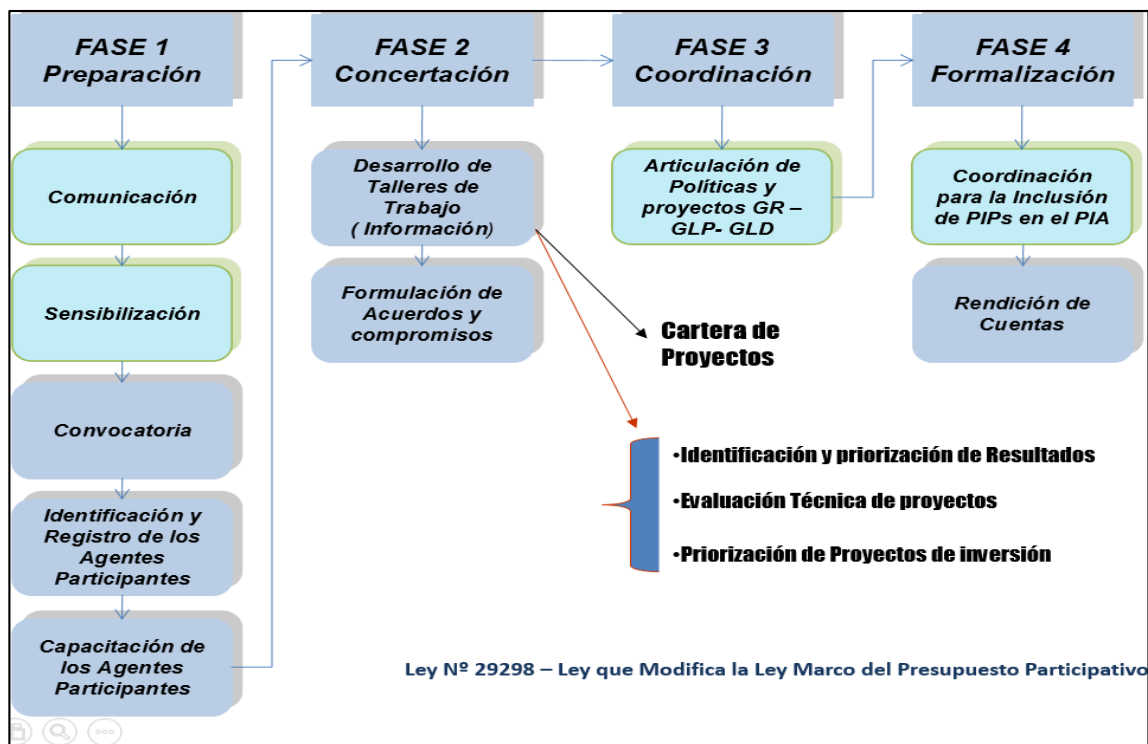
FASE 1
Preparación

FASE 2
Concertación

FASE 3
Coordinación

FASE 4
Formalización

Comunicación

Sensibilización

Convocatoria

Identificación y Registro de los Agentes Participantes

Capacitación de los Agentes Participantes

Desarrollo de Talleres de Trabajo ( Información)

Formulación de Acuerdos y compromisos

Articulación de Políticas y proyectos GR – GLP- GLD

Coordinación para la Inclusión de PIPs en el PIA

Rendición de Cuentas

Cartera de Proyectos

•Identificación y priorización de Resultados

•Evaluación Técnica de proyectos

•Priorización de Proyectos de inversión

Ley Nº 29298 – Ley que Modifica la Ley Marco del Presupuesto Participativo